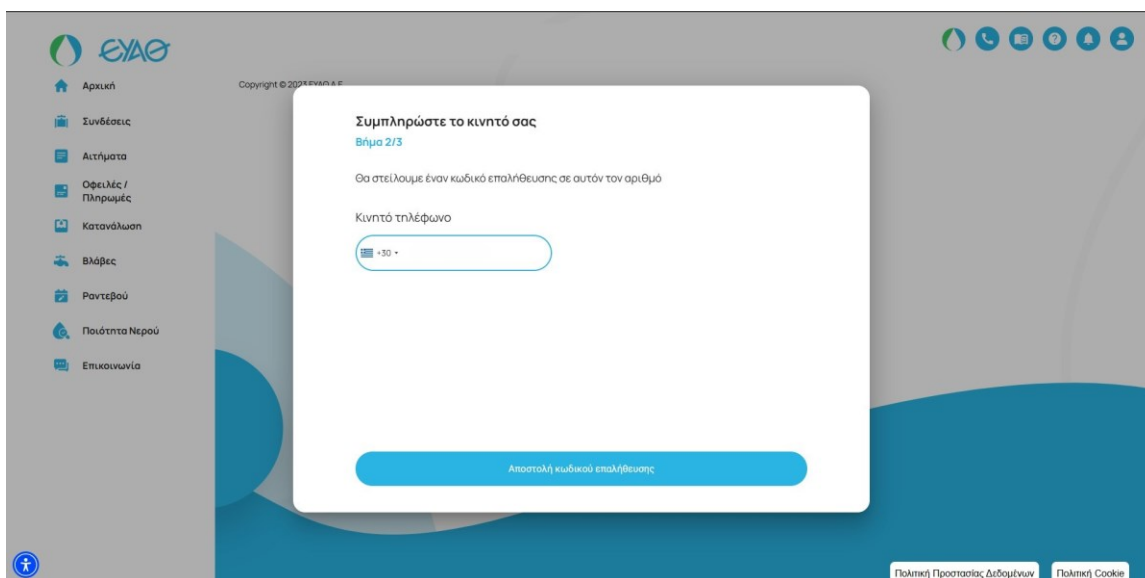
ΕΥΑΘ

Αρχική
Συνδέσεις
Αιτήματα
Οφειλές / Πληρωμές
Κατανάλωση
Βλάβες
Ραντεβού
Ποιότητα Νερού
Επικοινωνία

Copyright © 20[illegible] ΕΥΑΘ Α.Ε.

Συμπληρώστε το κινητό σας
Βήμα 2/3

Θα στείλουμε έναν κωδικό επαλήθευσης σε αυτόν τον αριθμό

Κινητό τηλέφωνο

+30

Αποστολή κωδικού επαλήθευσης

Πολιτική Προστασίας Δεδομένων
Πολιτική Cookie